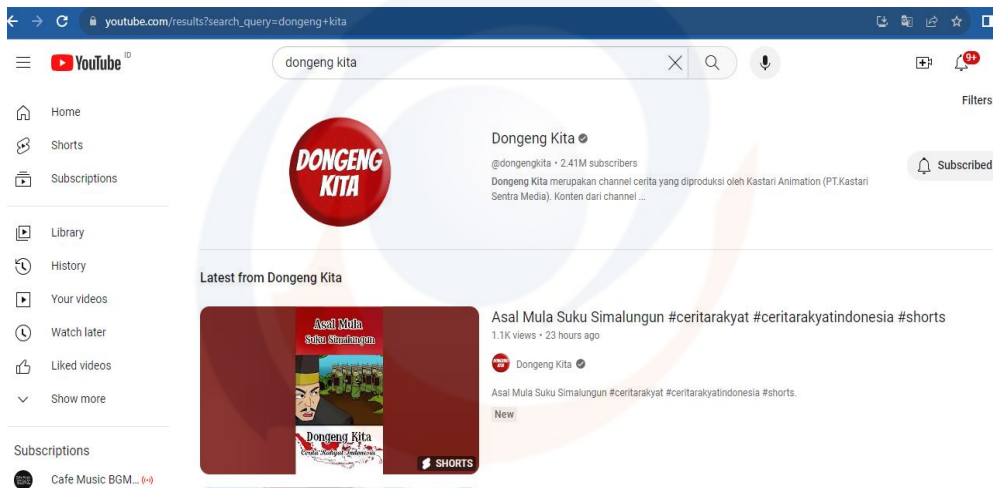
youtube.com/results?search_query=dongeng+kita

YouTube ID

dongeng kita

9+

Filters

Home

Shorts

Subscriptions

Library

History

Your videos

Watch later

Liked videos

Show more

Subscriptions

Cafe Music BGM...

DONGENG KITA

Dongeng Kita

@dongengkita • 2.41M subscribers

Dongeng Kita merupakan channel cerita yang diproduksi oleh Kastari Animation (PT.Kastari Sentra Media). Konten dari channel ...

Subscribed

Latest from Dongeng Kita

Asal Mula Suku Simalungun

Dongeng Kita
Cerita Rakyat Indonesia

SHORTS

Asal Mula Suku Simalungun #ceritarakyat #ceritarakyatindonesia #shorts

1.1K views • 23 hours ago

Dongeng Kita

Asal Mula Suku Simalungun #ceritarakyat #ceritarakyatindonesia #shorts.

New